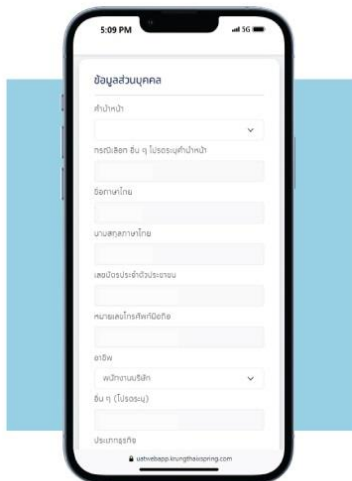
5:09 PM

5G

ข้อมูลส่วนบุคคล

คำนำหน้า

กรณีเลือก อื่น ๆ โปรดระบุคำนำหน้า

ชื่อภาษาไทย

นามสกุลภาษาไทย

เลขบัตรประจำตัวประชาชน

หมายเลขโทรศัพท์มือถือ

อาชีพ

พนักงานบริษัท

อื่น ๆ (โปรดระบุ)

ประเภทธุรกิจ

uatwebapp.krungthaisprings.com